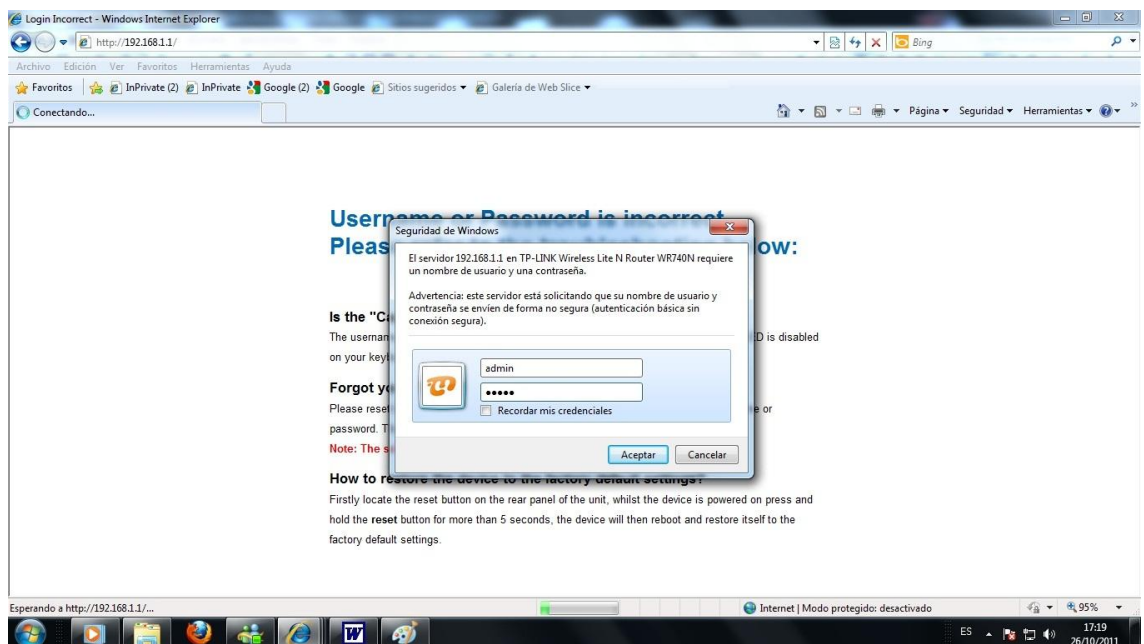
Login Incorrect - Windows Internet Explorer

http://192.168.1.1/

Bing

Archivo Edición Ver Favoritos Herramientas Ayuda

Favoritos InPrivate (2) InPrivate Google (2) Google Sitios sugeridos Galería de Web Slice

Conectando...

Página Seguridad Herramientas

Username or Password is incorrect
Pleas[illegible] ow:

Is the "C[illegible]
The usernam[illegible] D is disabled on your keyb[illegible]

Forgot y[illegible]
Please reset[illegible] e or password. T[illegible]
Note: The s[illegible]

How to restore the device to the factory default settings?
Firstly locate the reset button on the rear panel of the unit, whilst the device is powered on press and hold the **reset** button for more than 5 seconds, the device will then reboot and restore itself to the factory default settings.

Seguridad de Windows

El servidor 192.168.1.1 en TP-LINK Wireless Lite N Router WR740N requiere un nombre de usuario y una contraseña.

Advertencia: este servidor está solicitando que su nombre de usuario y contraseña se envíen de forma no segura (autenticación básica sin conexión segura).

admin
•••••
Recordar mis credenciales

Aceptar Cancelar

Esperando a http://192.168.1.1/...

Internet | Modo protegido: desactivado

95%

ES

17:19
26/10/2011